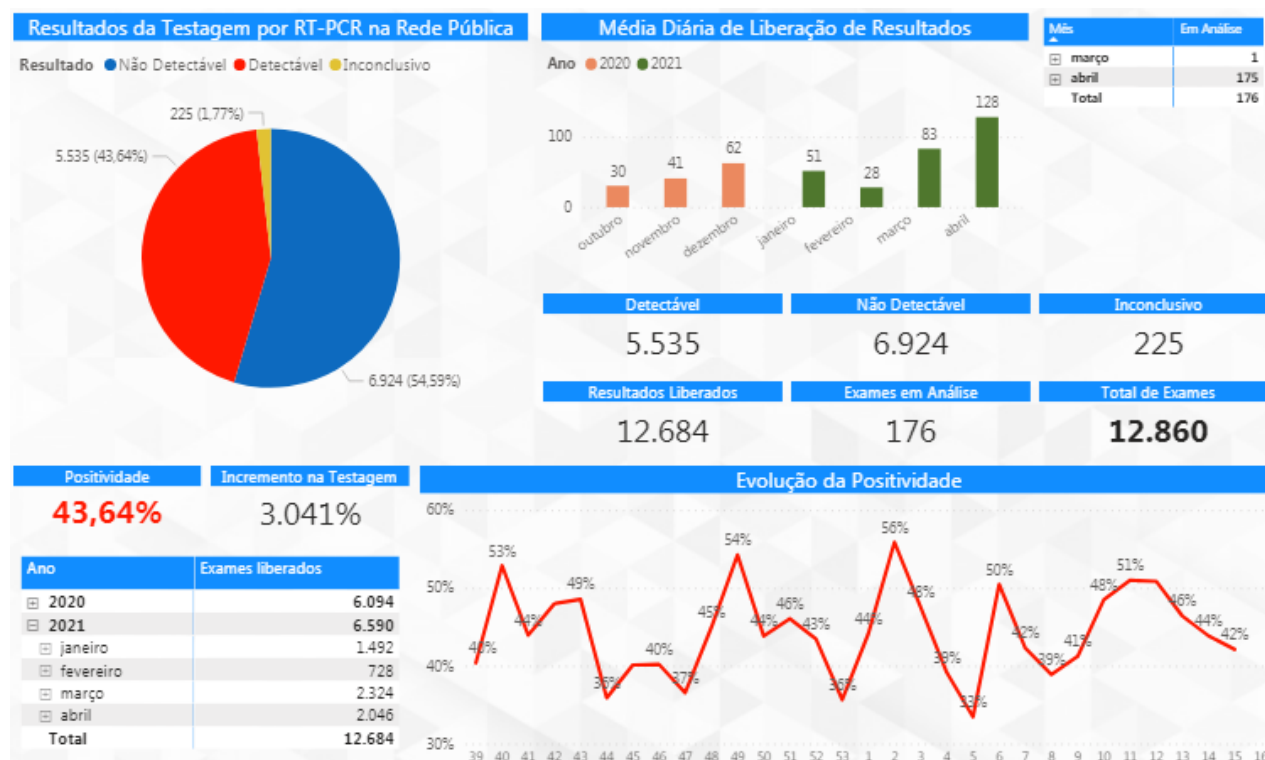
Resultados da Testagem por RT-PCR na Rede Pública

Resultado ● Não Detectável ● Detectável ● Inconclusivo

225 (1,77%)
5.535 (43,64%)
6.924 (54,59%)

Média Diária de Liberação de Resultados

Ano ● 2020 ● 2021

100
0
30 outubro
41 novembro
62 dezembro
51 janeiro
28 fevereiro
83 março
128 abril

| Mês | Em Análise |
|---|---|
| ⊞ março | 1 |
| ⊞ abril | 175 |
| Total | 176 |

Detectável
5.535

Não Detectável
6.924

Inconclusivo
225

Resultados Liberados
12.684

Exames em Análise
176

Total de Exames
12.860

Positividade
43,64%

Incremento na Testagem
3.041%

| Ano | Exames liberados |
|---|---|
| ⊞ 2020 | 6.094 |
| ⊟ 2021 | 6.590 |
| ⊞ janeiro | 1.492 |
| ⊞ fevereiro | 728 |
| ⊞ março | 2.324 |
| ⊞ abril | 2.046 |
| Total | 12.684 |

Evolução da Positividade

60%
50%
40%
30%

40% 53% 44% 48% 49% 36% 40% 40% 37% 45% 54% 44% 46% 43% 36% 44% 56% 48% 39% 33% 50% 42% 39% 41% 48% 51% 46% 44% 42%

39 40 41 42 43 44 45 46 47 48 49 50 51 52 53 1 2 3 4 5 6 7 8 9 10 11 12 13 14 15 16